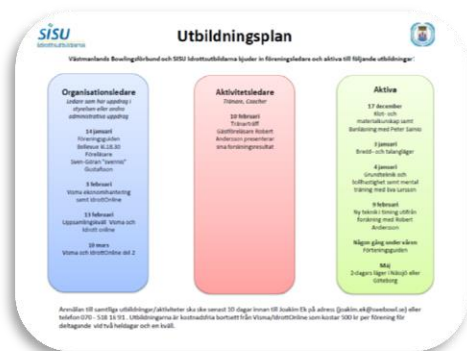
SISU Idrottsutbildarna

Utbildningsplan

Västmanlands Bowlingförbund och SISU Idrottsutbildarna bjuder in föreningsledare och aktiva till följande utbildningar:

Organisationsledare
Ledare som har uppdrag i styrelsen eller andra administrativa uppdrag

14 januari
Föreningsguiden
Bellevue kl.18.30
Föreläsare
Sven-Göran "Svenne" Gustafsson

5 februari
Visma ekonomihantering samt IdrottOnline

13 februari
Uppsamlingskväll Visma och Idrott online

10 mars
Visma och IdrottOnline del 2

Aktivitetsledare
Tränare, Coacher

10 februari
Tränarträff
Gästföreläsare Robert Andersson presenterar sina föreningsresultat

Aktiva

17 december
Klot- och materialkunskap samt Banläsning med Peter Sarnio

2 januari
Bredd- och fatanlägen

4 januari
Grundteknik och bollhastighet samt mental träning med Eva Larsson

9 februari
Ny teknik i timing utifrån forskning med Robert Andersson

Någon gång under våren
Förtenningsguiden

Maj
2-dagars läger i Nässjö eller Göteborg

Anmälan till samtliga utbildningar/aktiviteter ska ske senast 10 dagar innan till Joakim Ek på adress (joakim.ek@swebowl.se) eller telefon 070 - 518 16 91 . Utbildningarna är kostnadsfria bortsett från Visma/IdrottOnline som kostar 500 kr per förening för deltagande vid två heldagar och en kväll.